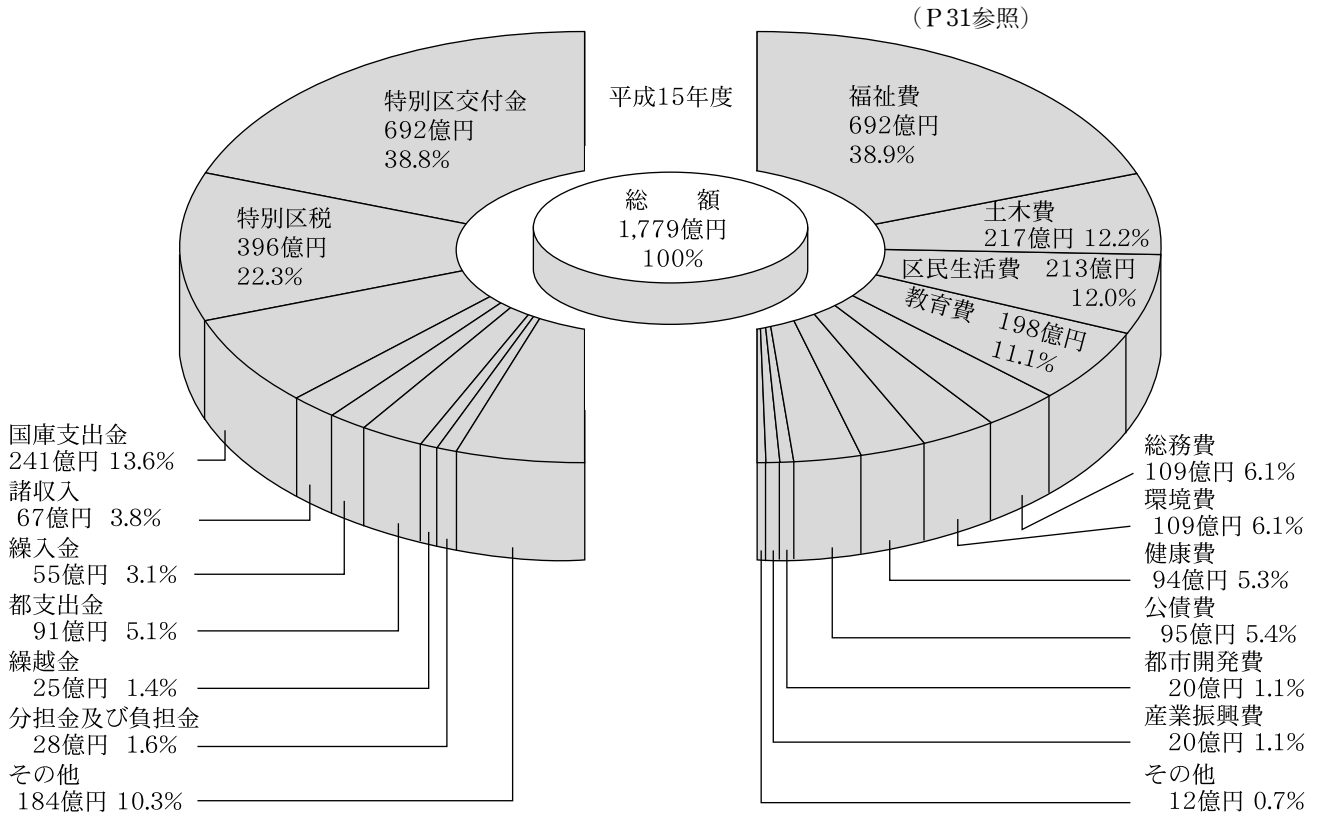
(P 31参照)

平成15年度

総　額
1,779億円
100%

特別区交付金
692億円
38.8%

特別区税
396億円
22.3%

国庫支出金
241億円 13.6%

諸収入
67億円 3.8%

繰入金
55億円 3.1%

都支出金
91億円 5.1%

繰越金
25億円 1.4%

分担金及び負担金
28億円 1.6%

その他
184億円 10.3%

福祉費
692億円
38.9%

土木費
217億円 12.2%

区民生活費 213億円
12.0%

教育費 198億円
11.1%

総務費
109億円 6.1%

環境費
109億円 6.1%

健康費
94億円 5.3%

公債費
95億円 5.4%

都市開発費
20億円 1.1%

産業振興費
20億円 1.1%

その他
12億円 0.7%